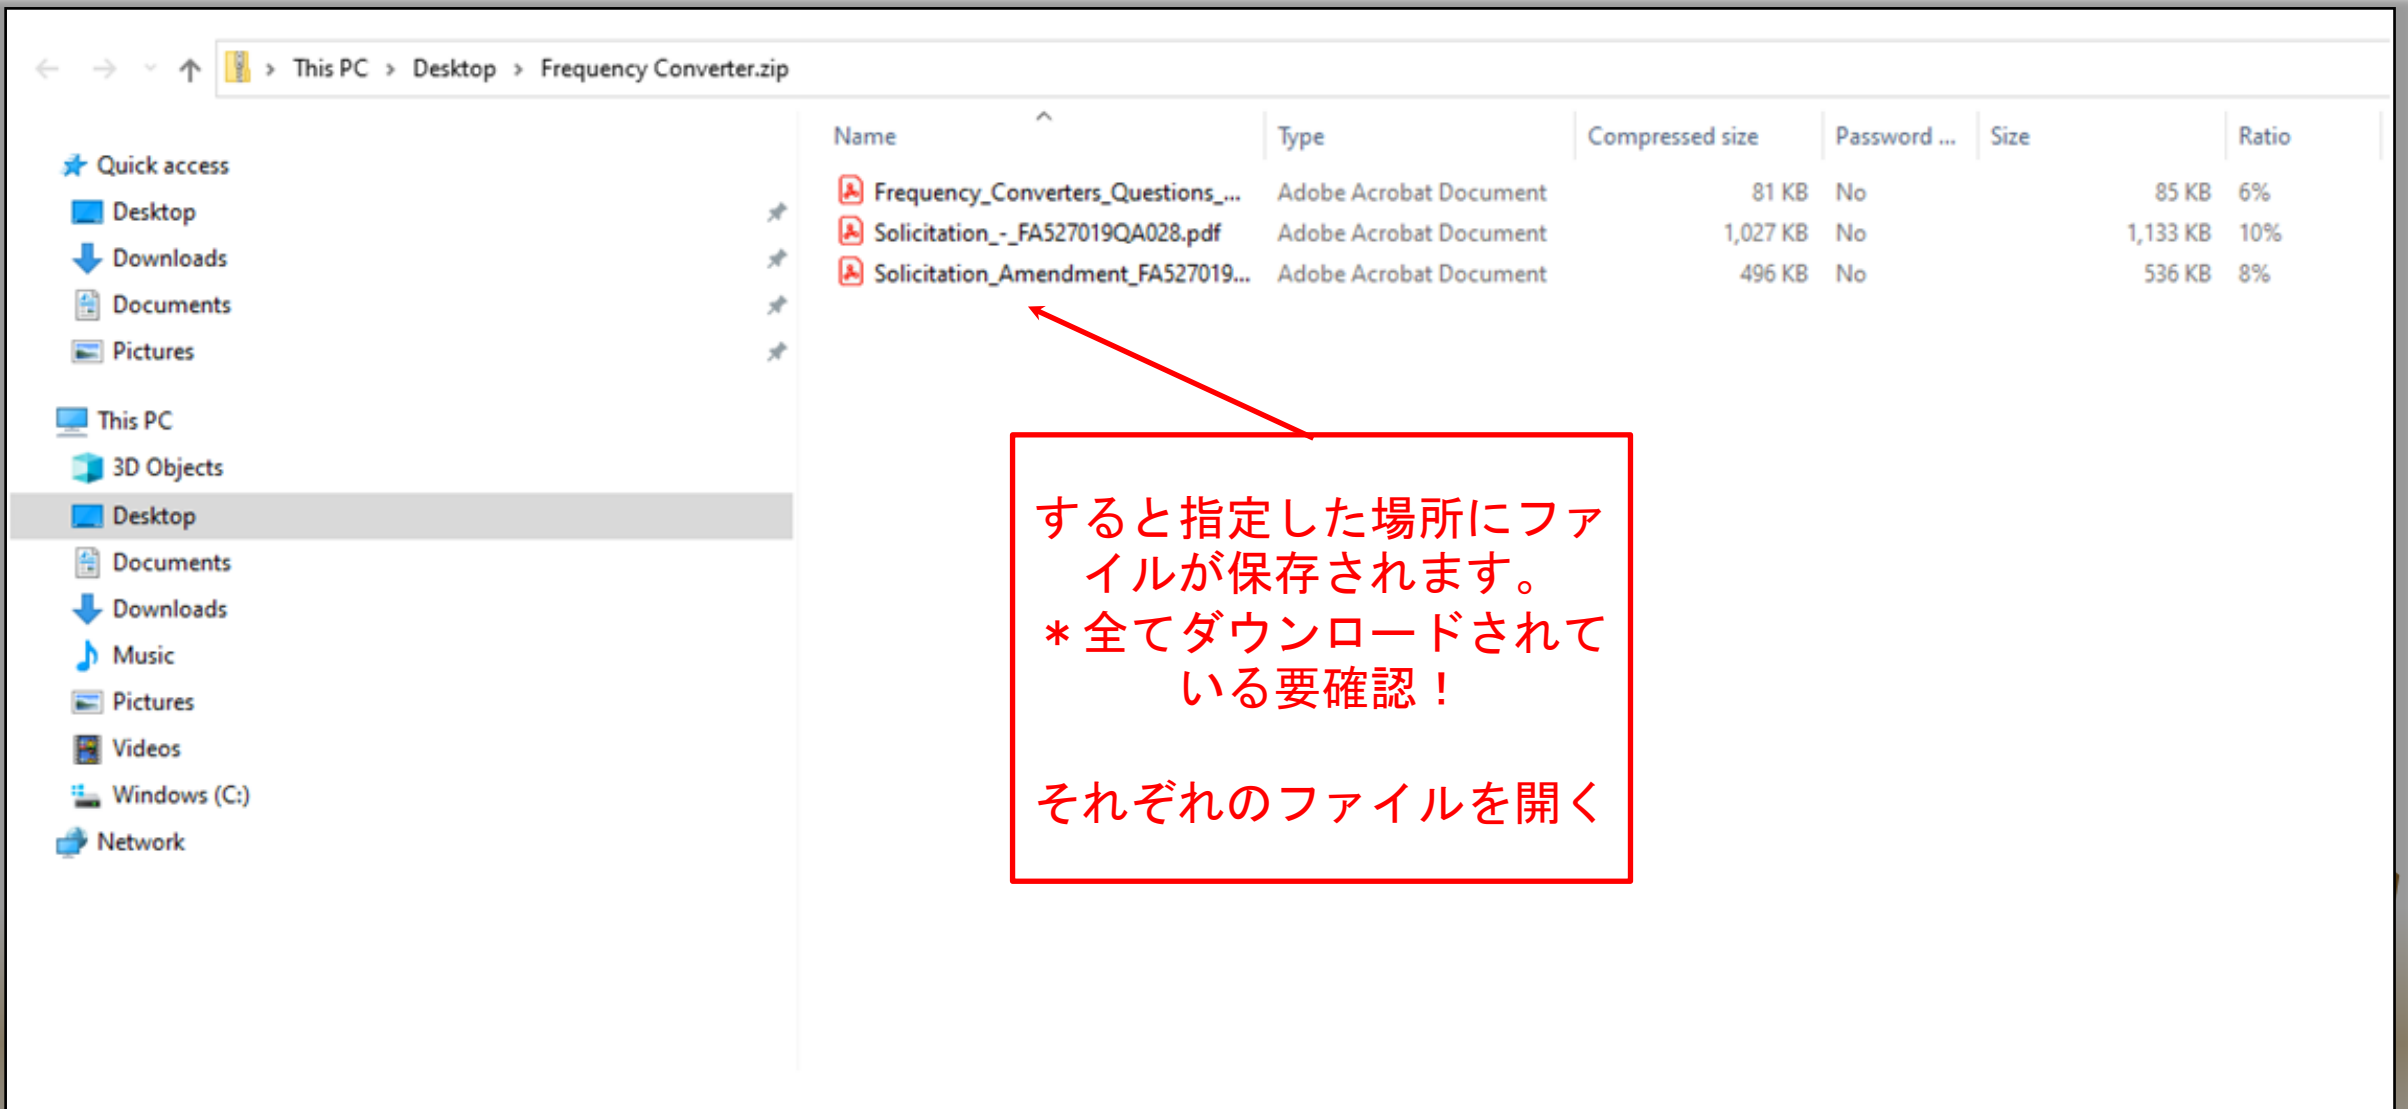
This PC › Desktop › Frequency Converter.zip

Quick access
Desktop
Downloads
Documents
Pictures

This PC
3D Objects
Desktop
Documents
Downloads
Music
Pictures
Videos
Windows (C:)
Network

| Name | Type | Compressed size | Password ... | Size | Ratio |
|---|---|---|---|---|---|
| Frequency_Converters_Questions_... | Adobe Acrobat Document | 81 KB | No | 85 KB | 6% |
| Solicitation_-_FA527019QA028.pdf | Adobe Acrobat Document | 1,027 KB | No | 1,133 KB | 10% |
| Solicitation_Amendment_FA527019... | Adobe Acrobat Document | 496 KB | No | 536 KB | 8% |

すると指定した場所にファイルが保存されます。
＊全てダウンロードされている要確認！

それぞれのファイルを開く